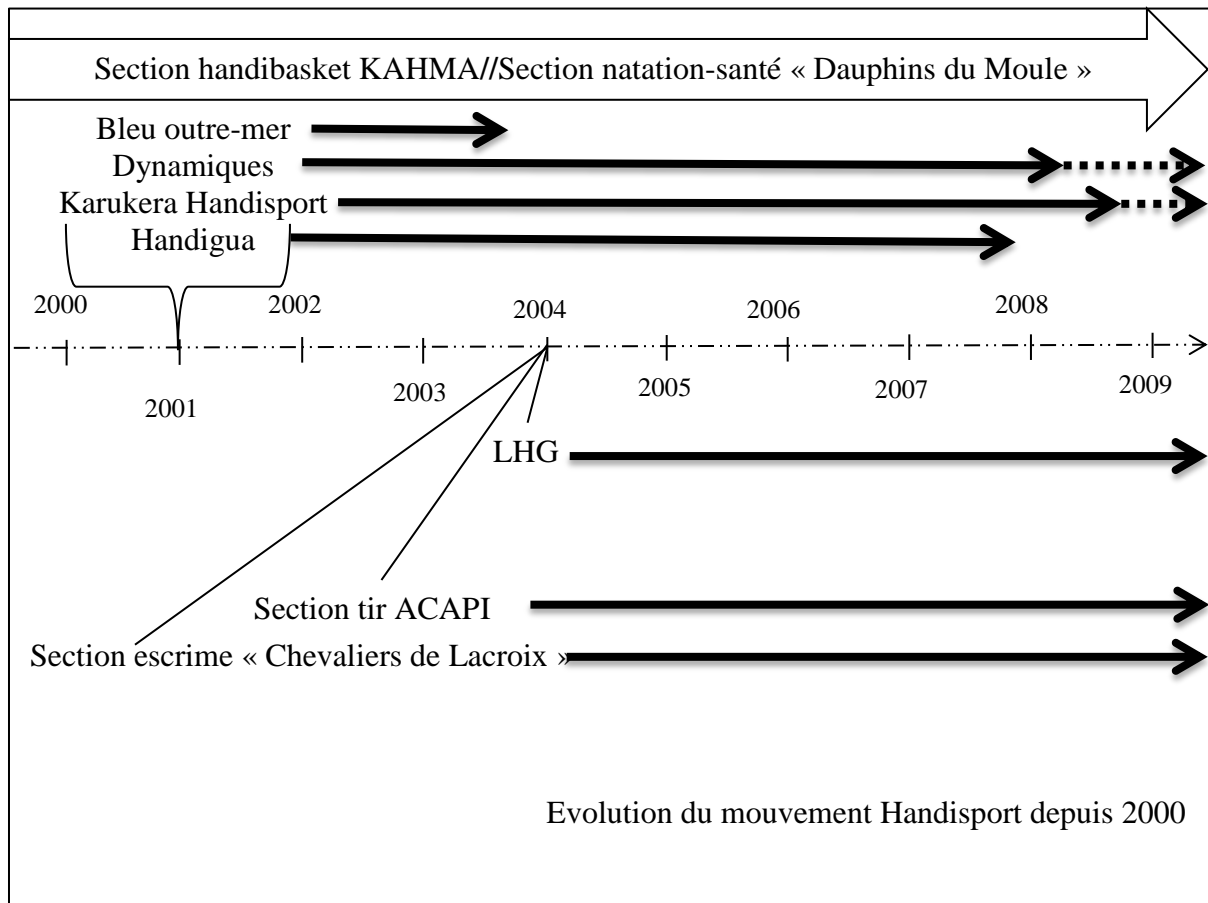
Section handibasket KAHMA//Section natation-santé « Dauphins du Moule »

Bleu outre-mer
Dynamiques
Karukera Handisport
Handigua

2000
2002
2004
2006
2008

2001
2003
2005
2007
2009

LHG

Section tir ACAPI
Section escrime « Chevaliers de Lacroix »

Evolution du mouvement Handisport depuis 2000